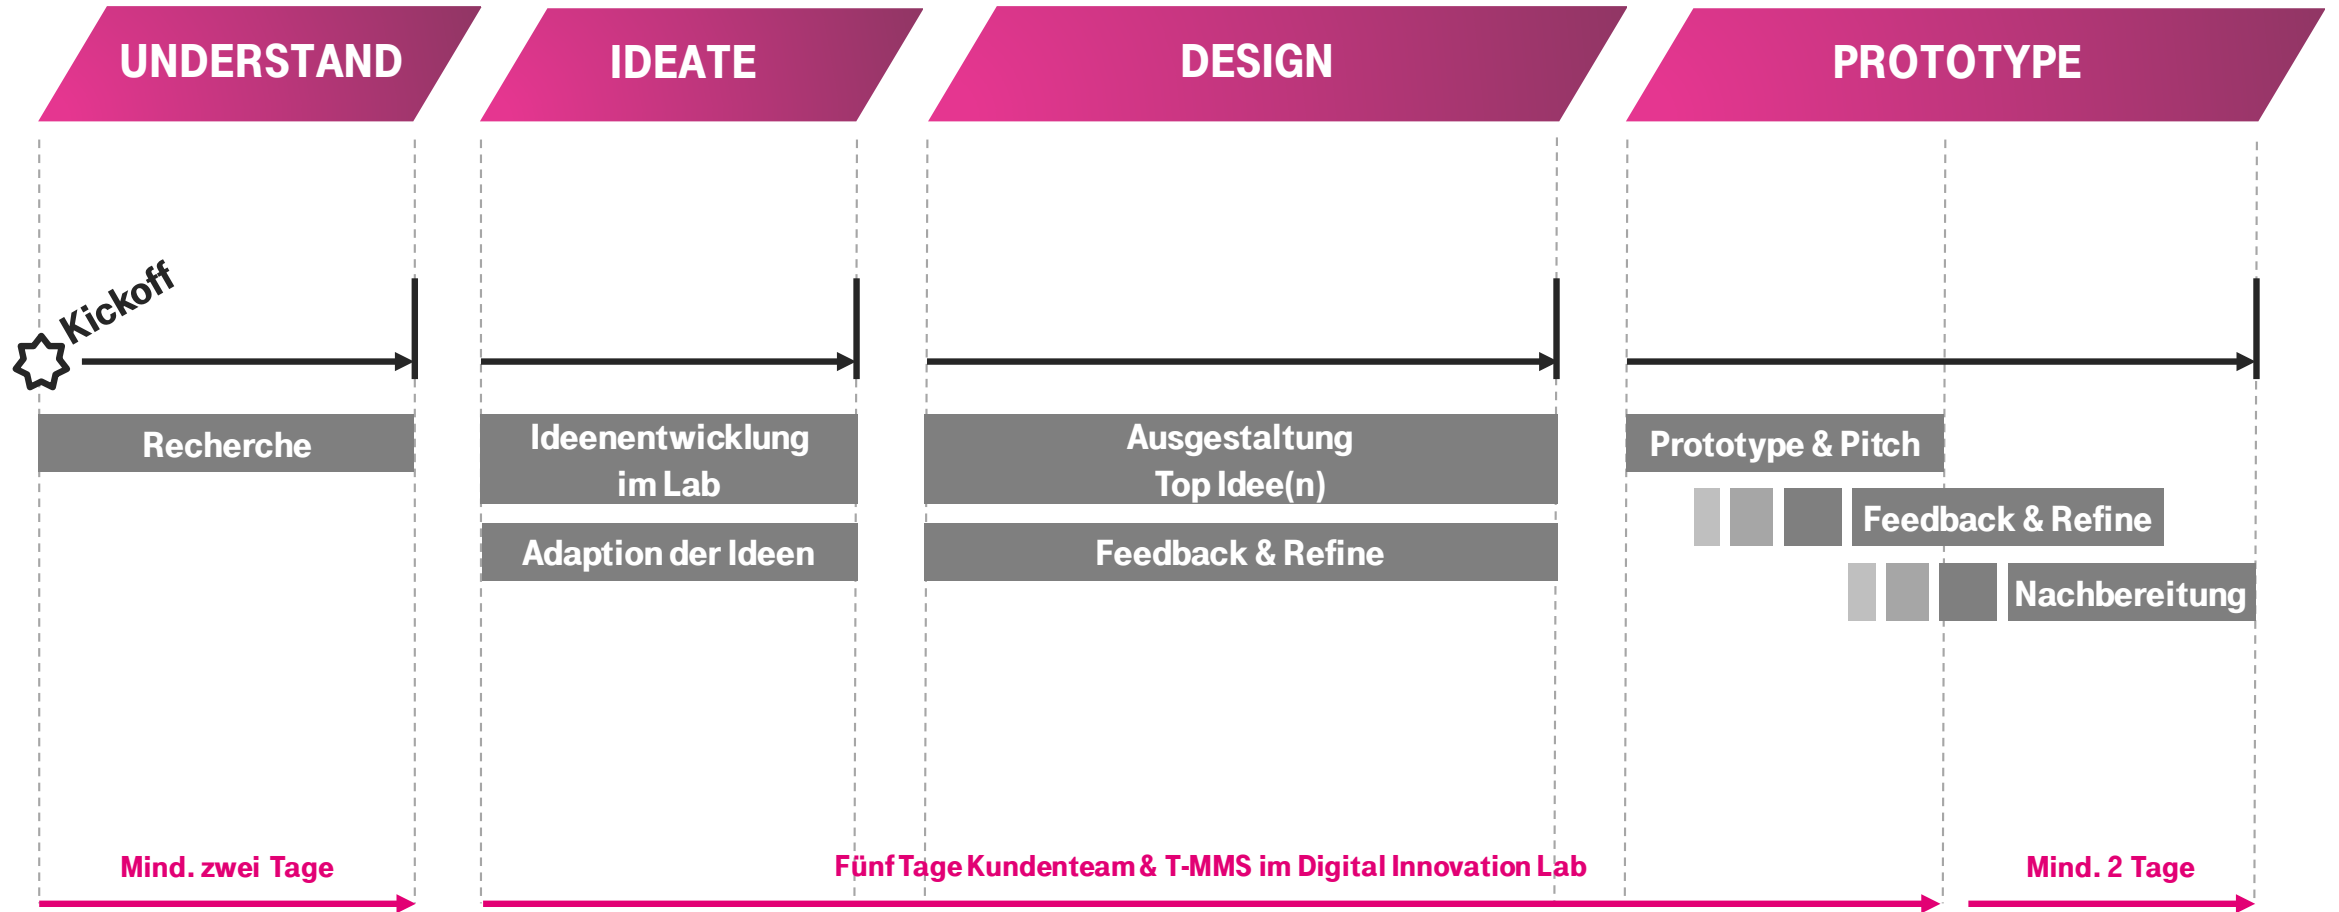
UNDERSTAND

IDEATE

DESIGN

PROTOTYPE

Kickoff

Recherche

Ideenentwicklung im Lab

Adaption der Ideen

Ausgestaltung Top Idee(n)

Feedback & Refine

Prototype & Pitch

Feedback & Refine

Nachbereitung

Mind. zwei Tage

Fünf Tage Kundenteam & T-MMS im Digital Innovation Lab

Mind. 2 Tage